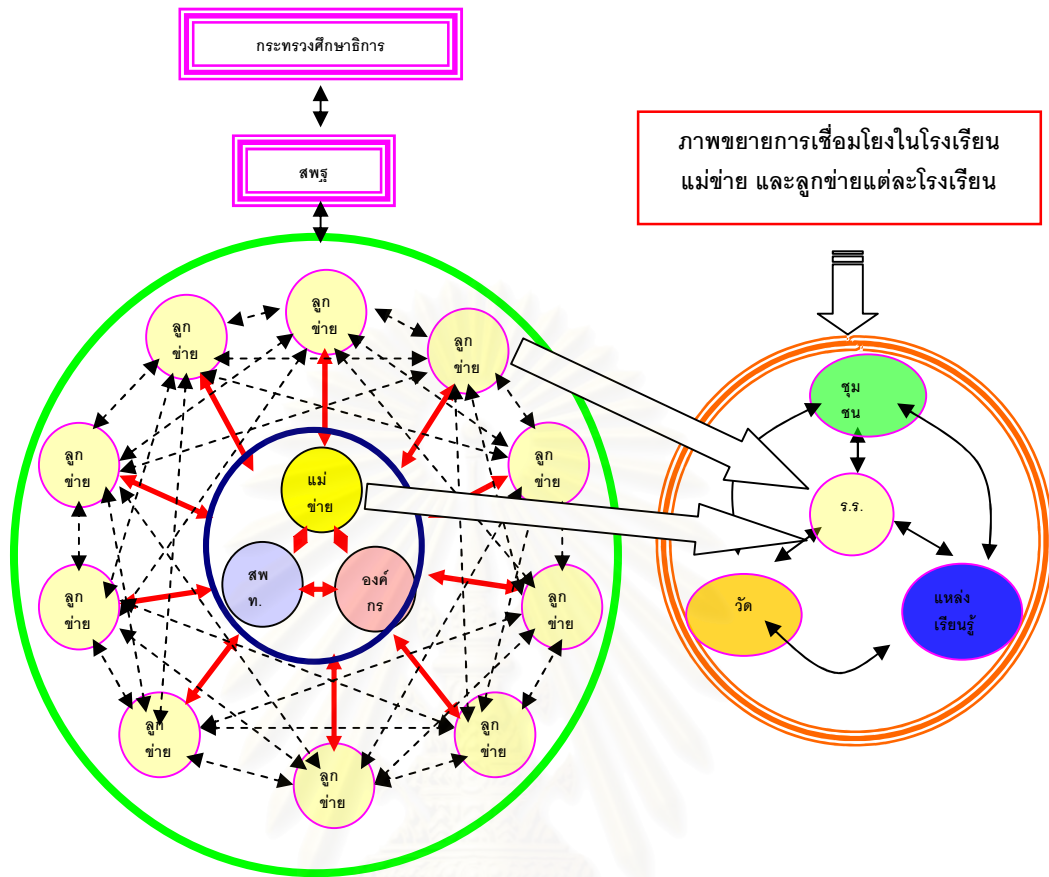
กระทรวงศึกษาธิการ

สพฐ

ภาพขยายการเชื่อมโยงในโรงเรียน แม่ข่าย และลูกข่ายแต่ละโรงเรียน

ลูกข่าย

ลูกข่าย

ลูกข่าย

ลูกข่าย

ลูกข่าย

ลูกข่าย

ลูกข่าย

ลูกข่าย

ลูกข่าย

ลูกข่าย

แม่ข่าย

สพท.

องค์กร

ชุมชน

ร.ร.

วัด

แหล่งเรียนรู้